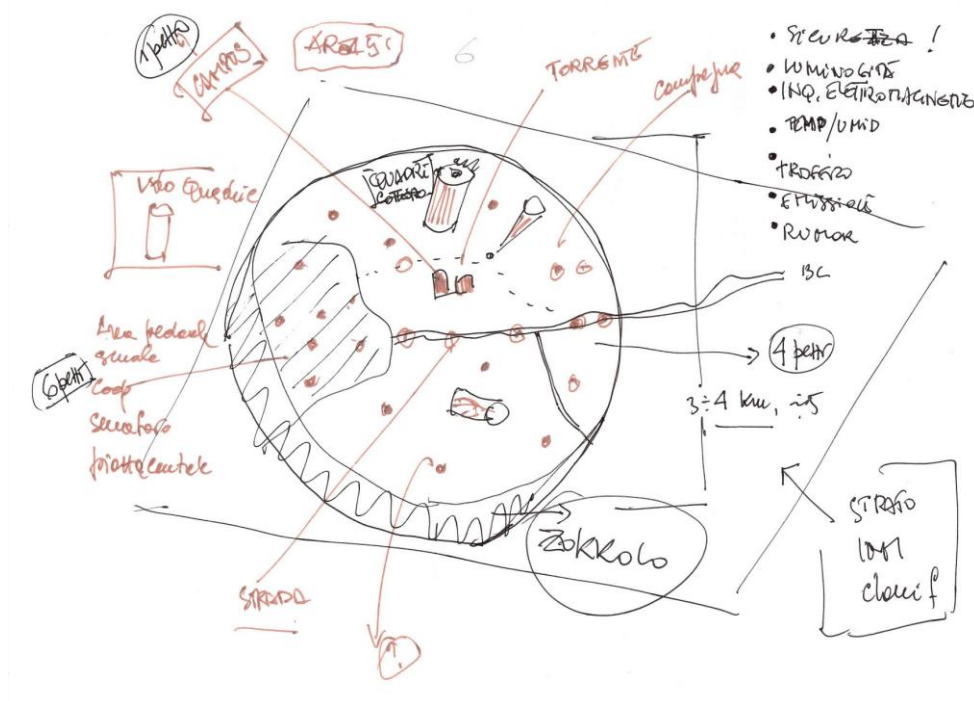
1 petit

CAMPUS

AREA 51

6

TORRENTE

Campagna

• SICUREZZA !
• LUMINOSITÀ
• INQ. ELETTROMAGNETICO
• TEMP/UMID
• TRAFFICO
• EMISSIONI
• RUMOR

QUARTIERE COTTERO

Vista Quadrie

BC

Area pedonale scuole
Coop
Semaforo
piazzetta centrale

6 petit

4 petit

3÷4 km, ÷5

ZOKKOLO

STRATO
1 IoT
classif

STRADA